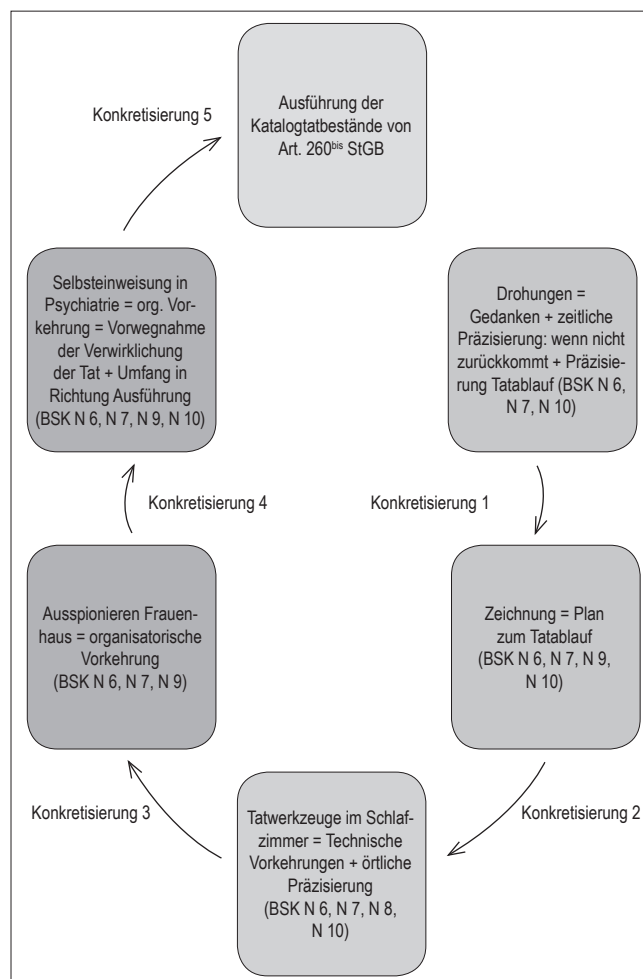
Ausführung der Katalogtatbestände von Art. 260$^{bis}$ StGB

Konkretisierung 5

Selbsteinweisung in Psychiatrie = org. Vorkehrung = Vorwegnahme der Verwirklichung der Tat + Umfang in Richtung Ausführung (BSK N 6, N 7, N 9, N 10)

Drohungen = Gedanken + zeitliche Präzisierung: wenn nicht zurückkommt + Präzisierung Tatablauf (BSK N 6, N 7, N 10)

Konkretisierung 4

Konkretisierung 1

Ausspionieren Frauenhaus = organisatorische Vorkehrung (BSK N 6, N 7, N 9)

Zeichnung = Plan zum Tatablauf (BSK N 6, N 7, N 9, N 10)

Konkretisierung 3

Tatwerkzeuge im Schlafzimmer = Technische Vorkehrungen + örtliche Präzisierung (BSK N 6, N 7, N 8, N 10)

Konkretisierung 2